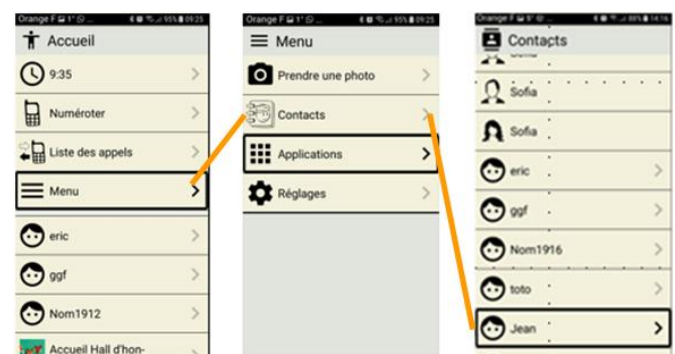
Orange F 1° 95% 09:25
Accueil
9:35
Numéroter
Liste des appels
Menu
eric
ggf
Nom1912
Accueil Hall d'hon-

Orange F 1° 95% 09:25
Menu
Prendre une photo
Contacts
Applications
Réglages

Orange F 5° 88% 14:16
Contacts
Sofia
Sofia
eric
ggf
Nom1916
toto
Jean